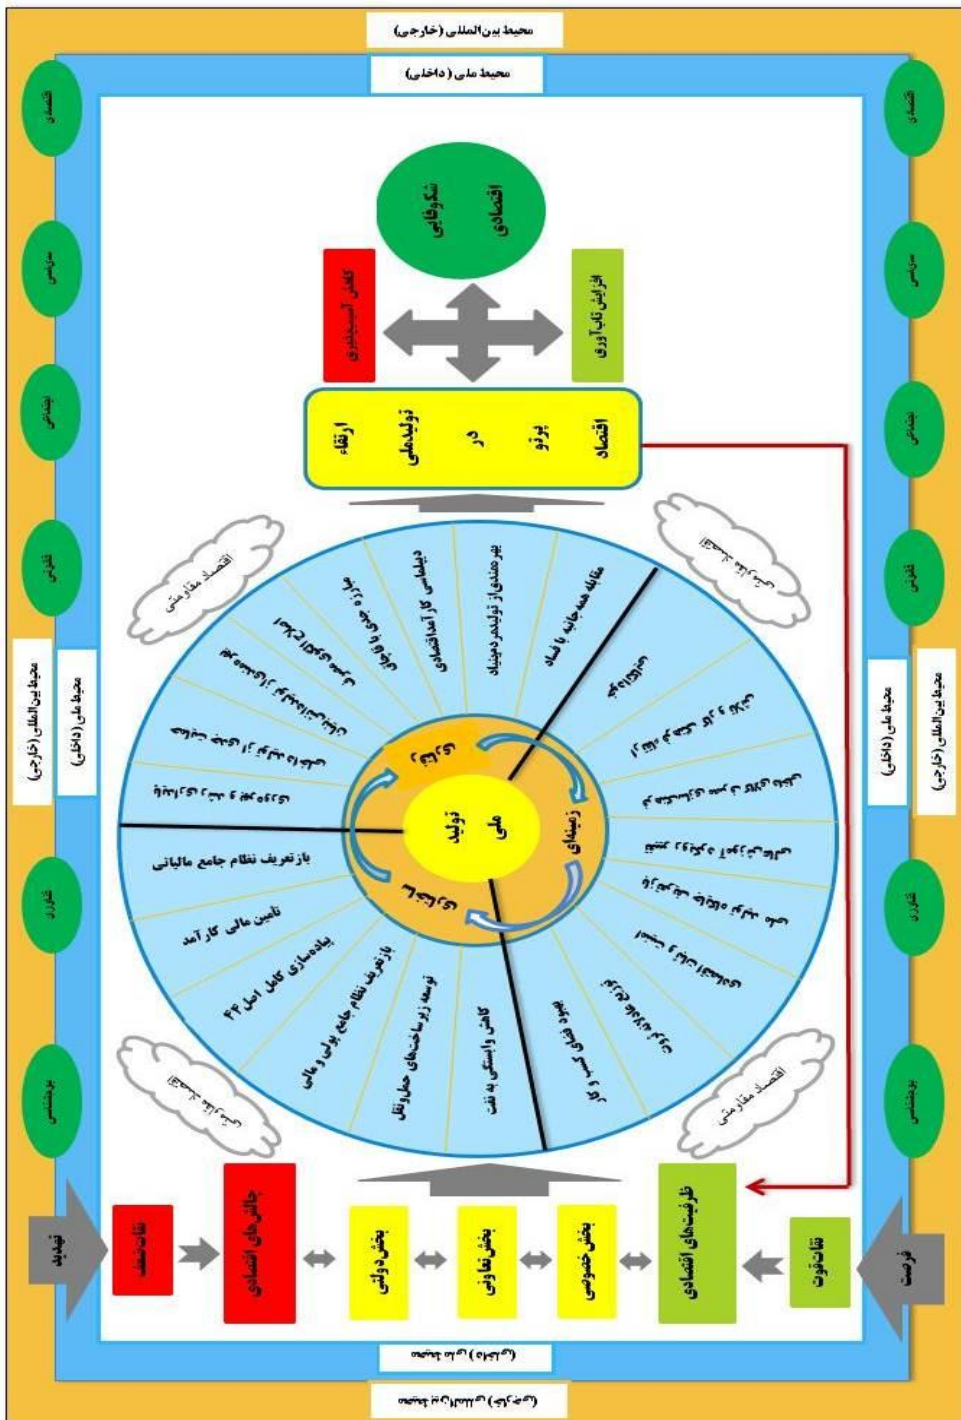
محیط بین‌المللی (خارجی)

محیط ملی (داخلی)

اقتصادی

سیاسی

اجتماعی

فرهنگی

فناوری

بوم‌شناسی

اقتصادی

سیاسی

اجتماعی

فرهنگی

فناوری

بوم‌شناسی

شکوفایی اقتصادی

کاهش آسیب‌پذیری

افزایش تاب‌آوری

ارتقاء تولیدملی در پرتو اقتصاد

مقابله همه جانبه با فساد

بهره‌مندی از تولیدملی درونزا

دیپلماسی کارآمداقتصادی

مبارزه جدی با قاچاق

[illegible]

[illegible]

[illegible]

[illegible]

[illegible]

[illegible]

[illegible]

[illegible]

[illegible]

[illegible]

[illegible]

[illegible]

بازتعریف نظام جامع مالیاتی

تامین مالی کارآمد

پیاده‌سازی کامل اصل ۴۴

بازتعریف نظام جامع پولی و مالی

توسعه زیرساخت‌های حمل‌ونقل

کاهش وابستگی به نفت

بهبود فضای کسب و کار

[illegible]

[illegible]

تولید ملی

زمینه‌های

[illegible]

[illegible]

اقتصاد مقاومتی

اقتصاد مقاومتی

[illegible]

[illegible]

محیط ملی (داخلی)

محیط بین‌المللی (خارجی)

محیط ملی (داخلی)

محیط بین‌المللی (خارجی)

تهدید

نقاط ضعف

چالش‌های اقتصادی

بخش دولتی

بخش تعاونی

بخش خصوصی

ظرفیت‌های اقتصادی

نقاط قوت

فرصت

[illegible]

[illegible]